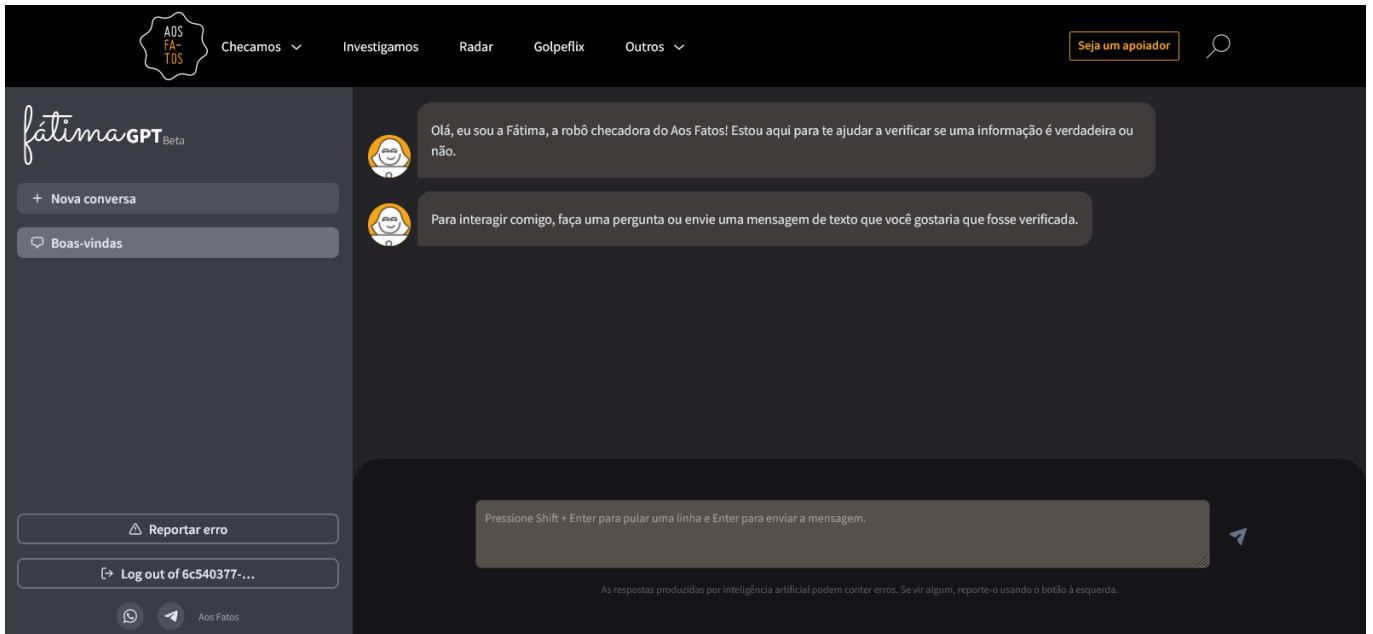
AOS FA-TOS

Checamos

Investigamos

Radar

Golpeflix

Outros

Seja um apoiador

fátima GPT Beta

+ Nova conversa

Boas-vindas

Olá, eu sou a Fátima, a robô checadora do Aos Fatos! Estou aqui para te ajudar a verificar se uma informação é verdadeira ou não.

Para interagir comigo, faça uma pergunta ou envie uma mensagem de texto que você gostaria que fosse verificada.

Pressione Shift + Enter para pular uma linha e Enter para enviar a mensagem.

As respostas produzidas por inteligência artificial podem conter erros. Se vir algum, reporte-o usando o botão à esquerda.

Reportar erro

Log out of 6c540377-...

Aos Fatos